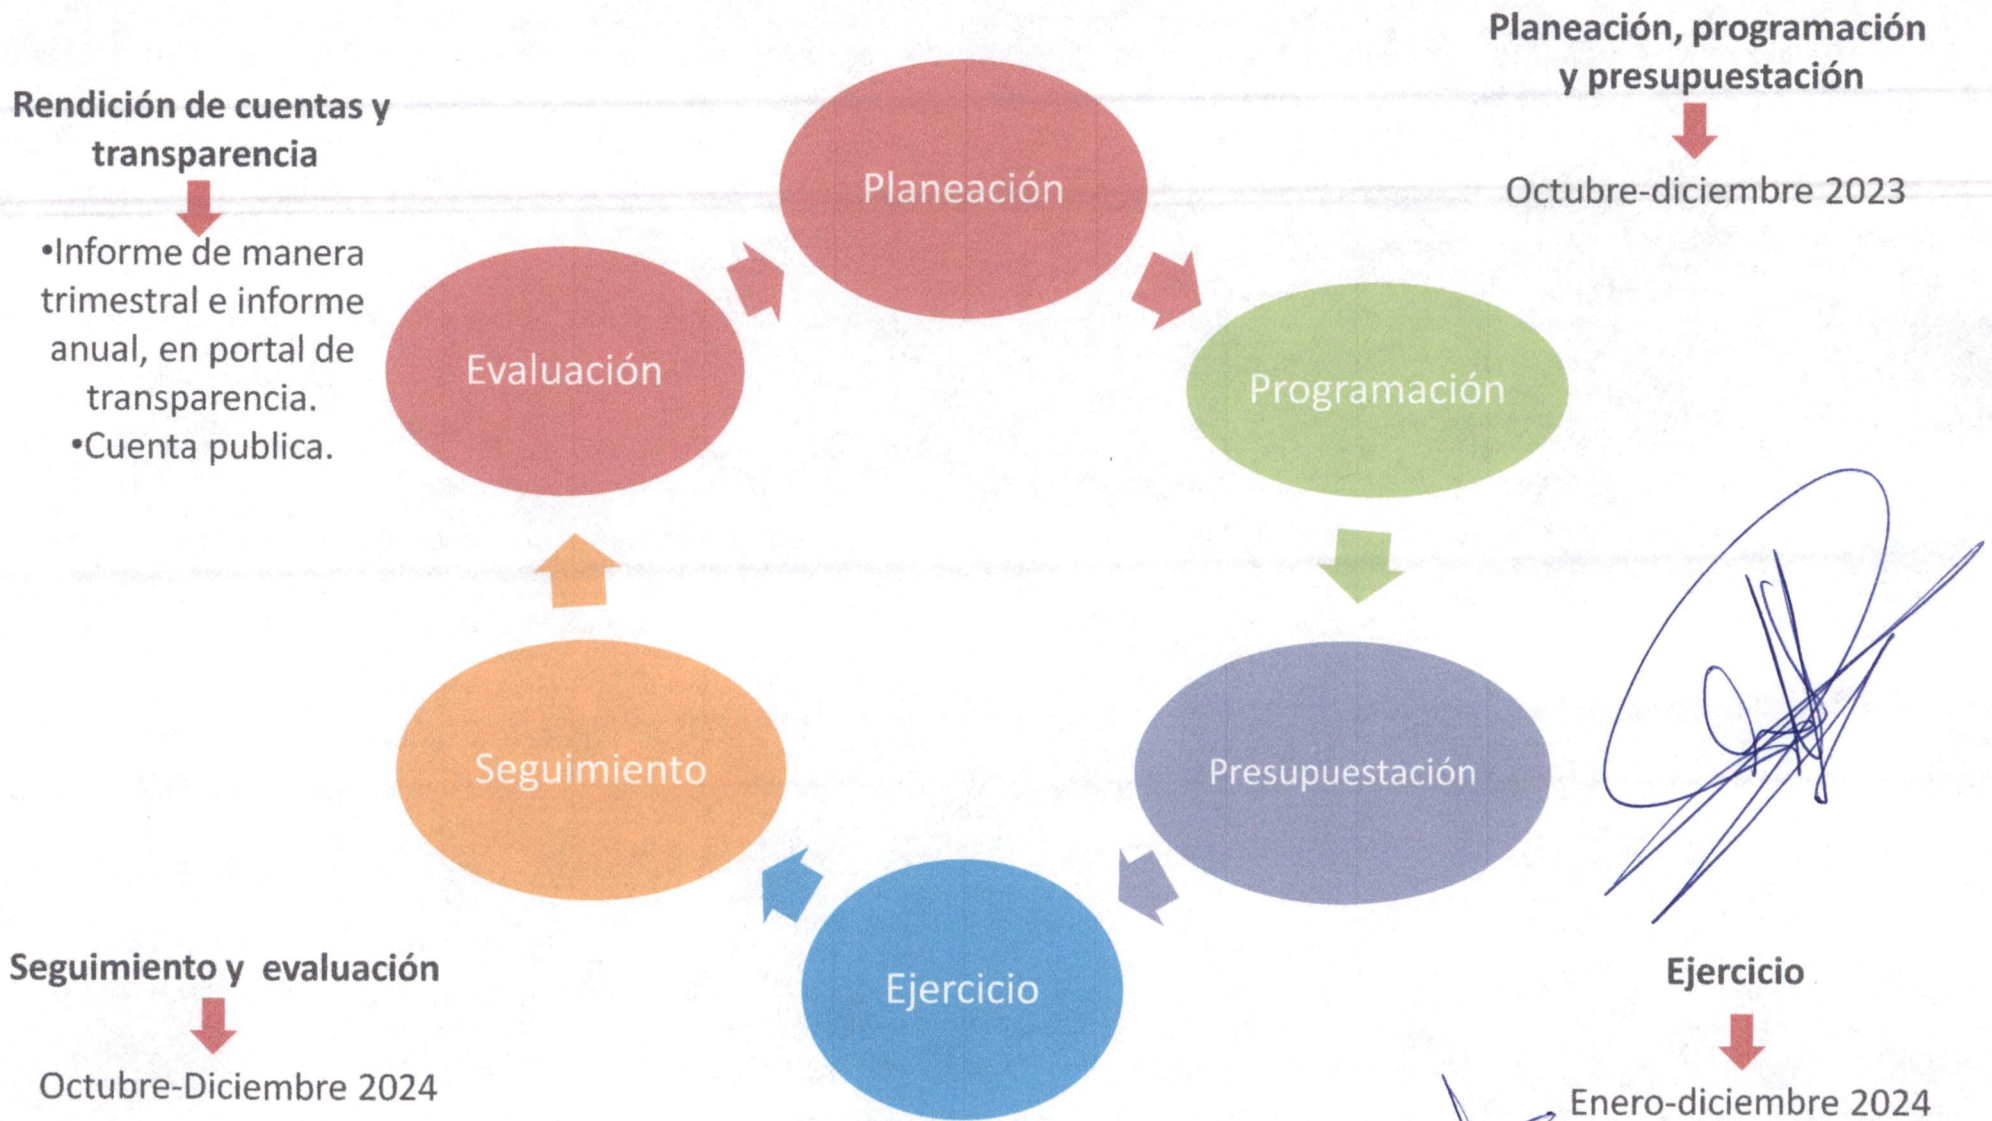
Rendición de cuentas y transparencia

•Informe de manera trimestral e informe anual, en portal de transparencia.
•Cuenta publica.

Planeación, programación y presupuestación

Octubre-diciembre 2023

Planeación

Evaluación

Programación

Seguimiento

Presupuestación

Ejercicio

Seguimiento y evaluación

Octubre-Diciembre 2024

Ejercicio

Enero-diciembre 2024